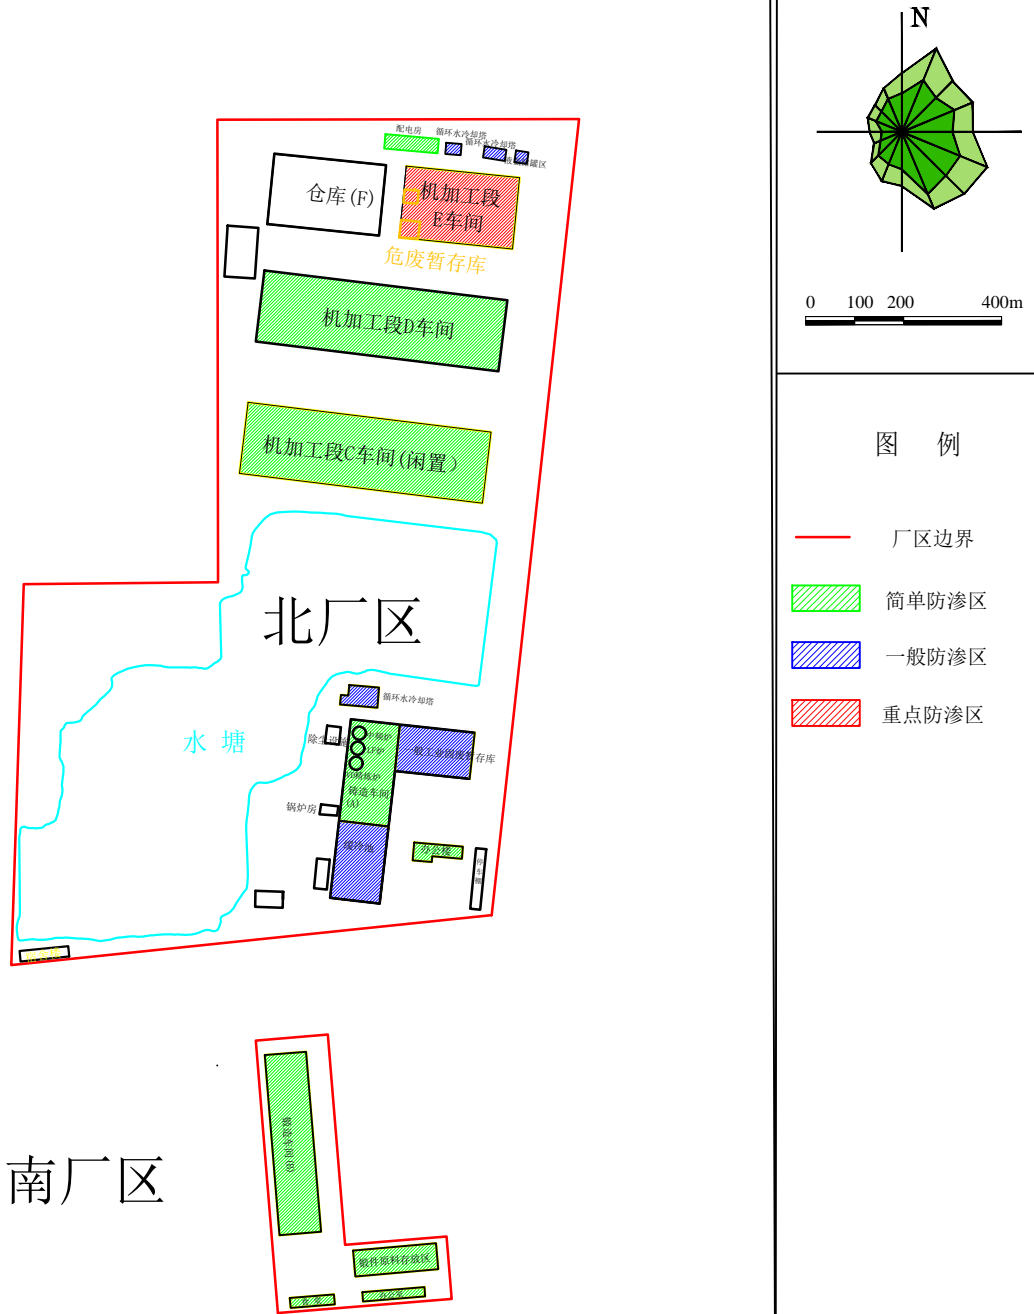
配电房
循环水冷却塔
循环水冷却塔
储罐区
仓库（F）
机加工段
E车间
危废暂存库
机加工段D车间
机加工段C车间（闲置）
北厂区
水 塘
循环水冷却塔
除尘设施
中频炉
LF炉
电渣炉
锻造车间
(A)
一般工业固废暂存库
锅炉房
退火炉
办公楼
南厂区
锻造车间(B)
锻件原料存放区
N
0 100 200 400m
图 例
厂区边界
简单防渗区
一般防渗区
重点防渗区